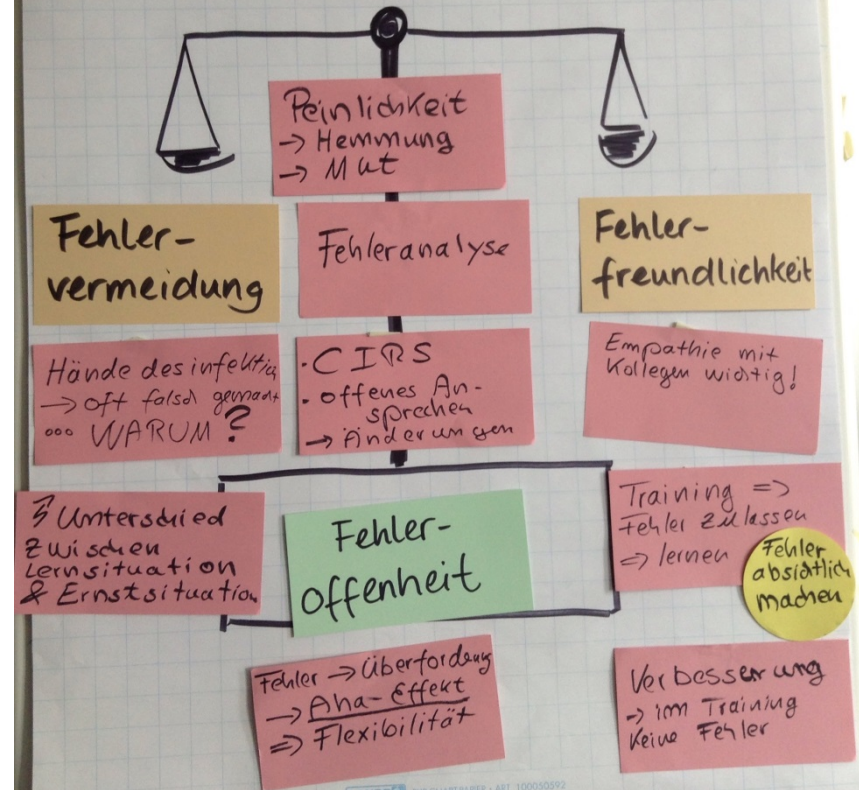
Peinlichkeit
-> Hemmung
-> Mut

Fehler-
vermeidung

Fehleranalyse

Fehler-
freundlichkeit

Hände desinfektion
-> oft falsch gemacht
ooo WARUM?

· CIRS
· offenes Ansprechen
-> Änderungen

Empathie mit Kollegen wichtig!

? Unterschied zwischen Lernsituation & Ernstsituation

Fehler-
offenheit

Training =>
Fehler zulassen
=> lernen

Fehler absichtlich machen

Fehler -> Überforderung
-> Aha-Effekt
=> Flexibilität

Verbesserung
-> im Training keine Fehler

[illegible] · ART. 100050592